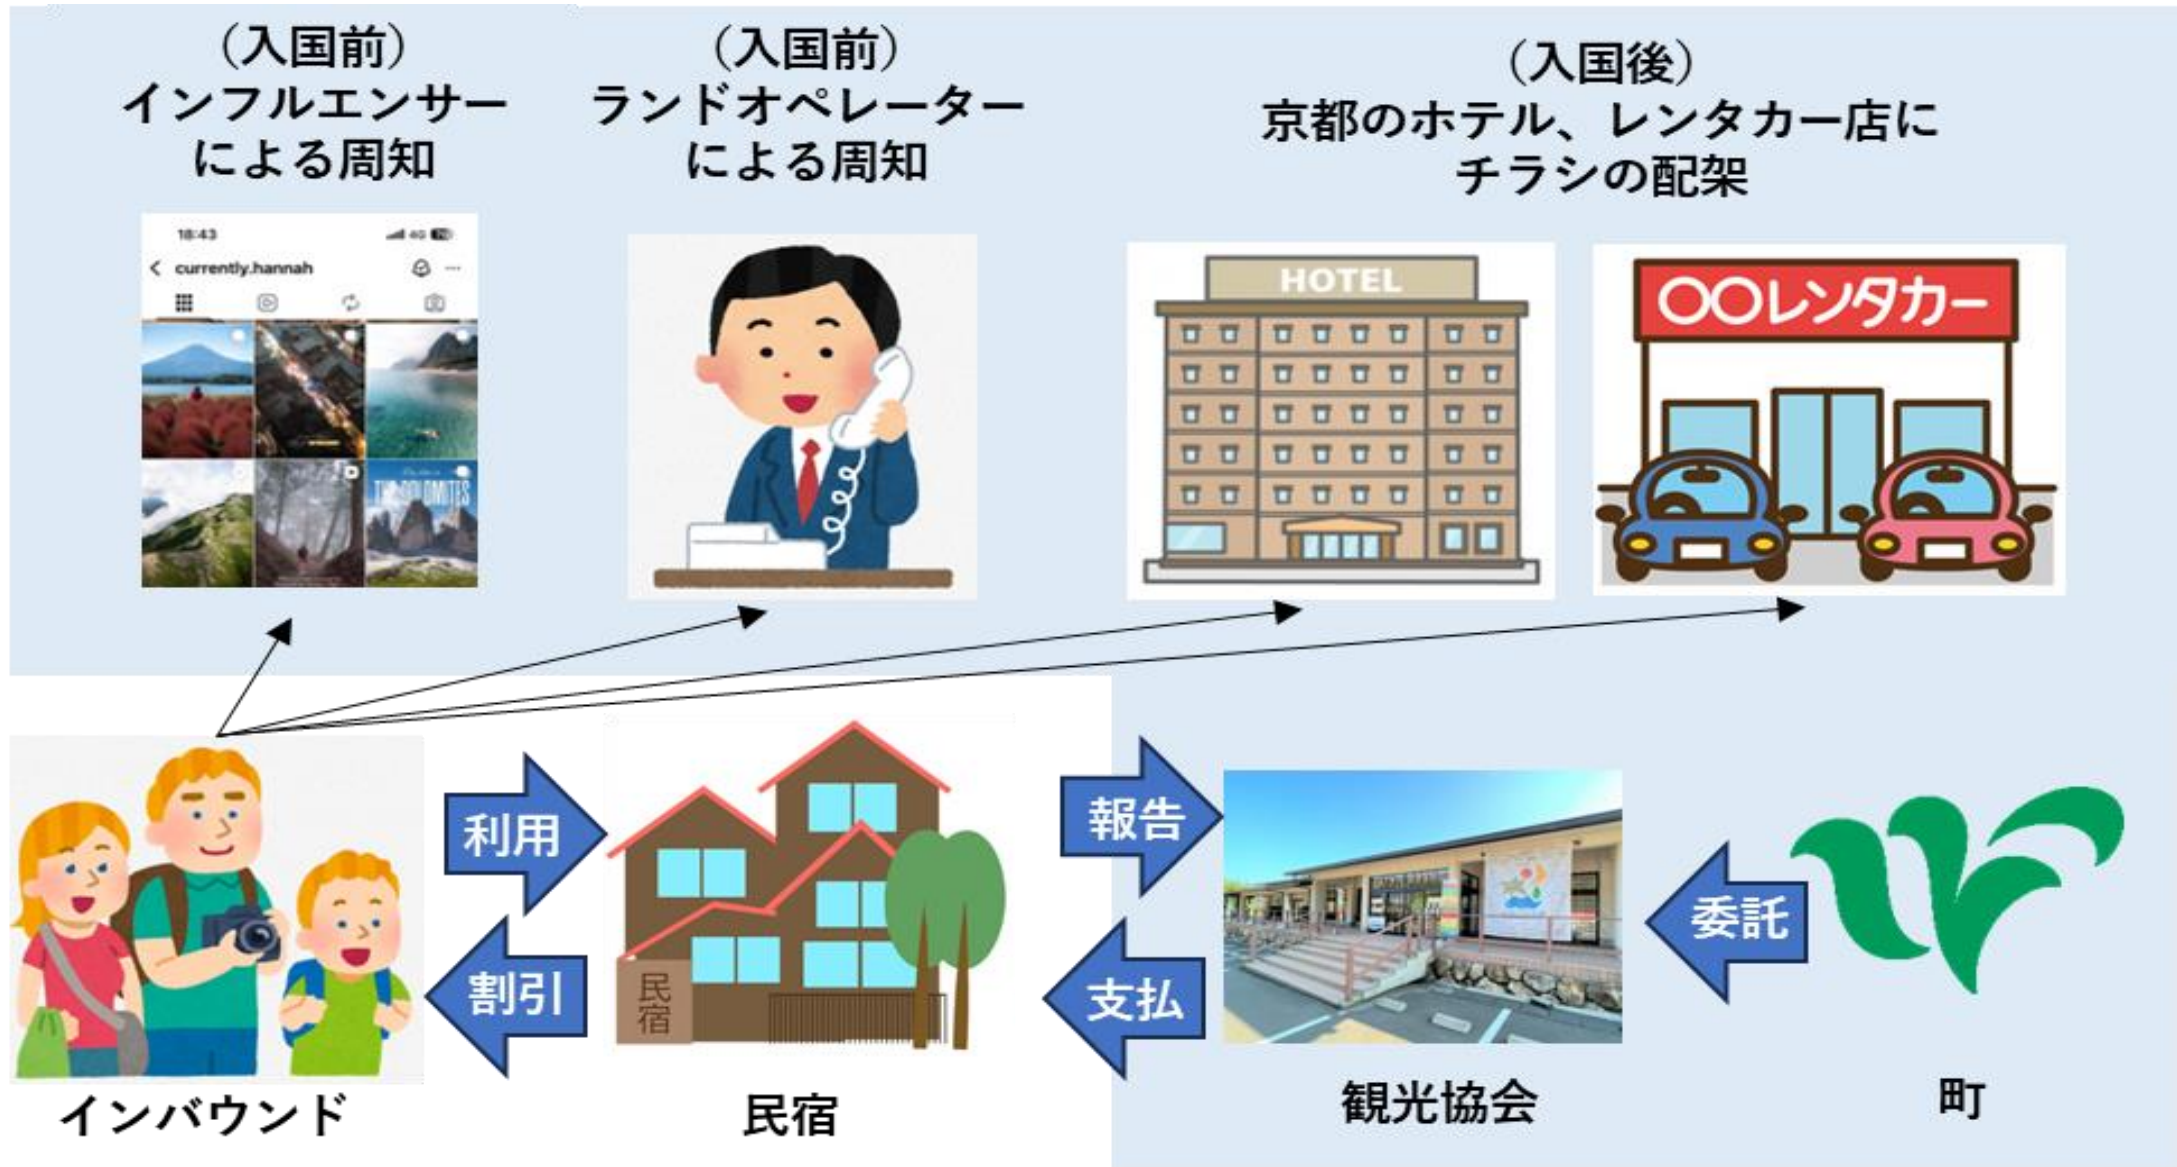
（入国前）
インフルエンサー
による周知

（入国前）
ランドオペレーター
による周知

（入国後）
京都のホテル、レンタカー店に
チラシの配架

18:43
currently.hannah
THE DOLOMITES

HOTEL

〇〇レンタカー

利用
割引

民宿

報告
支払

委託

インバウンド

民宿

観光協会

町